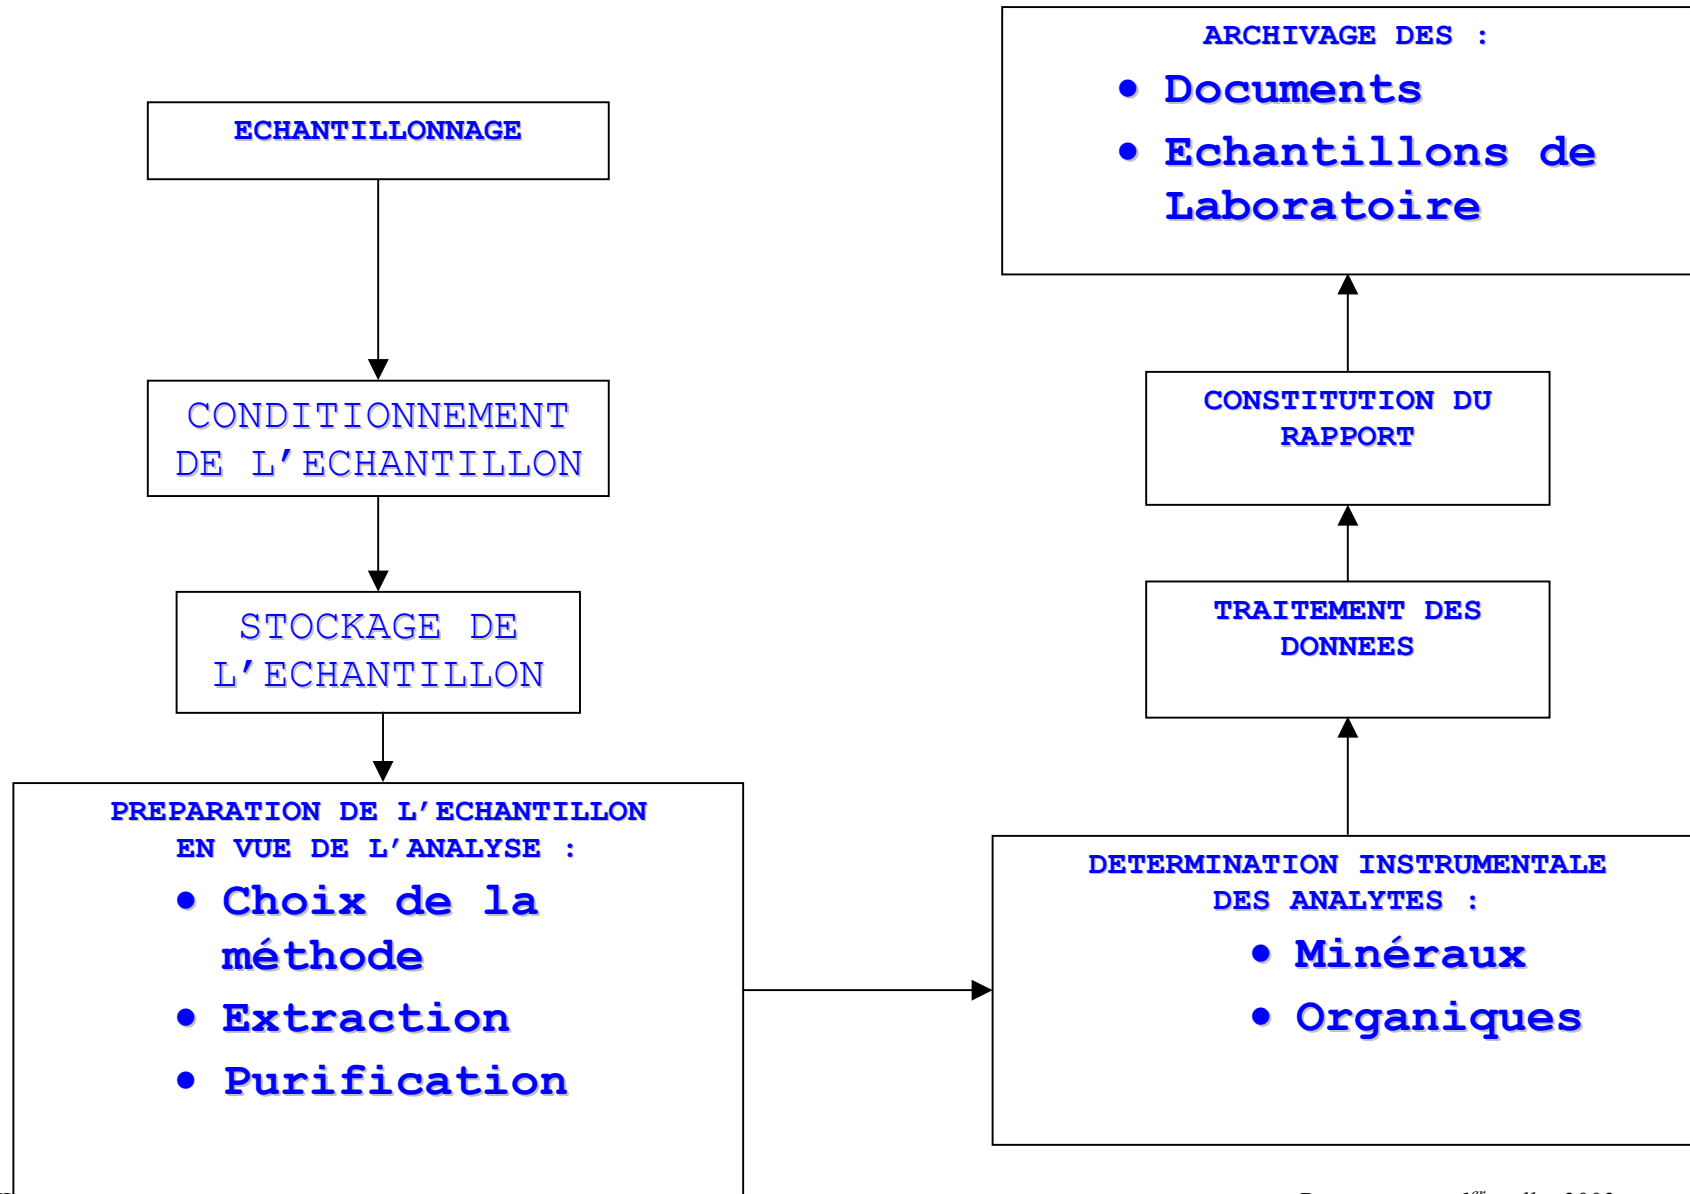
ECHANTILLONNAGE

CONDITIONNEMENT DE L'ECHANTILLON

STOCKAGE DE L'ECHANTILLON

PREPARATION DE L'ECHANTILLON EN VUE DE L'ANALYSE :

- Choix de la méthode
- Extraction
- Purification

DETERMINATION INSTRUMENTALE DES ANALYTES :

- Minéraux
- Organiques

TRAITEMENT DES DONNEES

CONSTITUTION DU RAPPORT

ARCHIVAGE DES :

- Documents
- Echantillons de Laboratoire

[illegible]